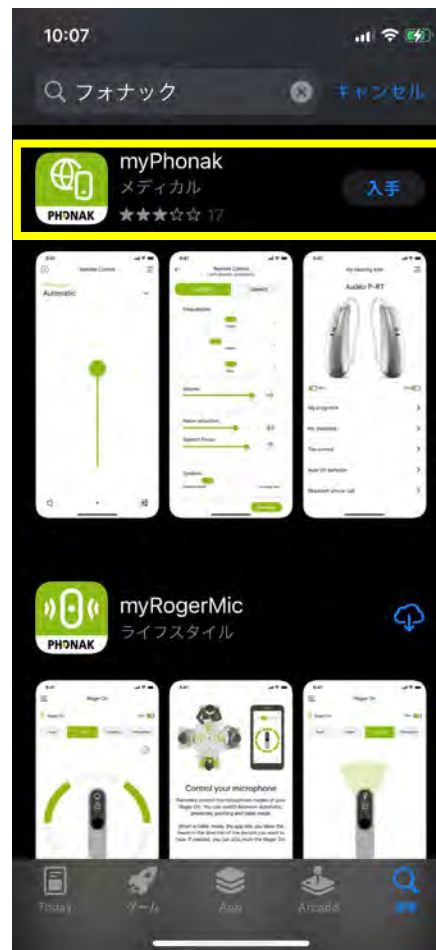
10:07

フォナック

キャンセル

PHONAK

myPhonak

メディカル

17

入手

Remote Control

Automatic

Remote Control

My Hearing Aids

Audéo P-R T

My programs

Tap control

Volume

Noise reduction

Speech focus

PHONAK

myRogerMic

ライフスタイル

Roger On

Control your microphone

Today

ゲーム

App

Arcade

検索